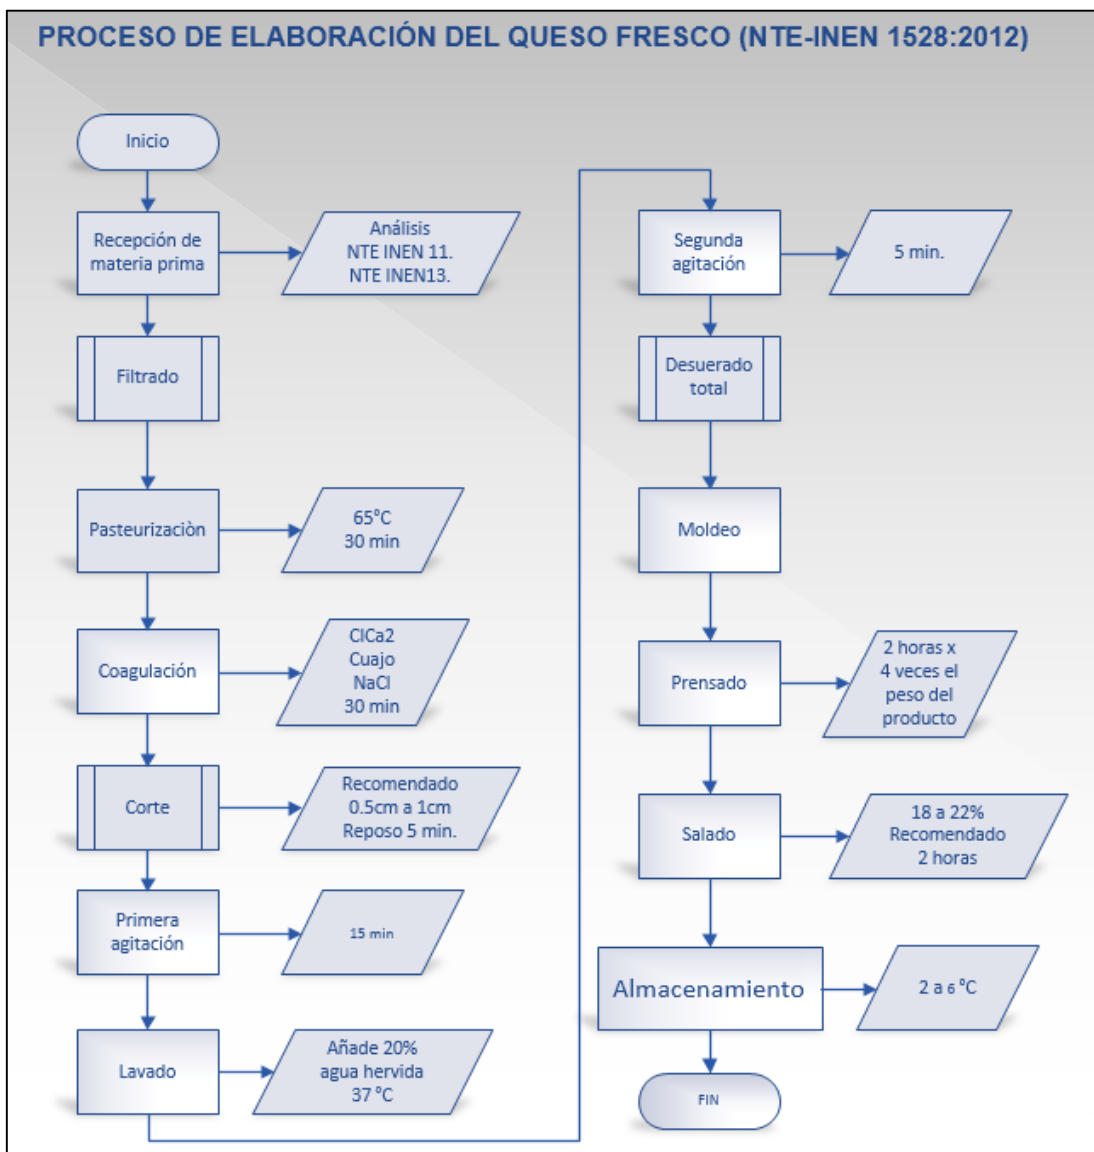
PROCESO DE ELABORACIÓN DEL QUESO FRESCO (NTE-INEN 1528:2012)

Inicio

Recepción de materia prima

Análisis
NTE INEN 11.
NTE INEN13.

Filtrado

Pasteurizaciòn

65°C
30 min

Coagulación

ClCa2
Cuajo
NaCl
30 min

Corte

Recomendado
0.5cm a 1cm
Reposo 5 min.

Primera agitación

15 min

Lavado

Añade 20%
agua hervida
37 °C

Segunda agitación

5 min.

Desuerado total

Moldeo

Prensado

2 horas x
4 veces el
peso del
producto

Salado

18 a 22%
Recomendado
2 horas

Almacenamiento

2 a 6 °C

FIN